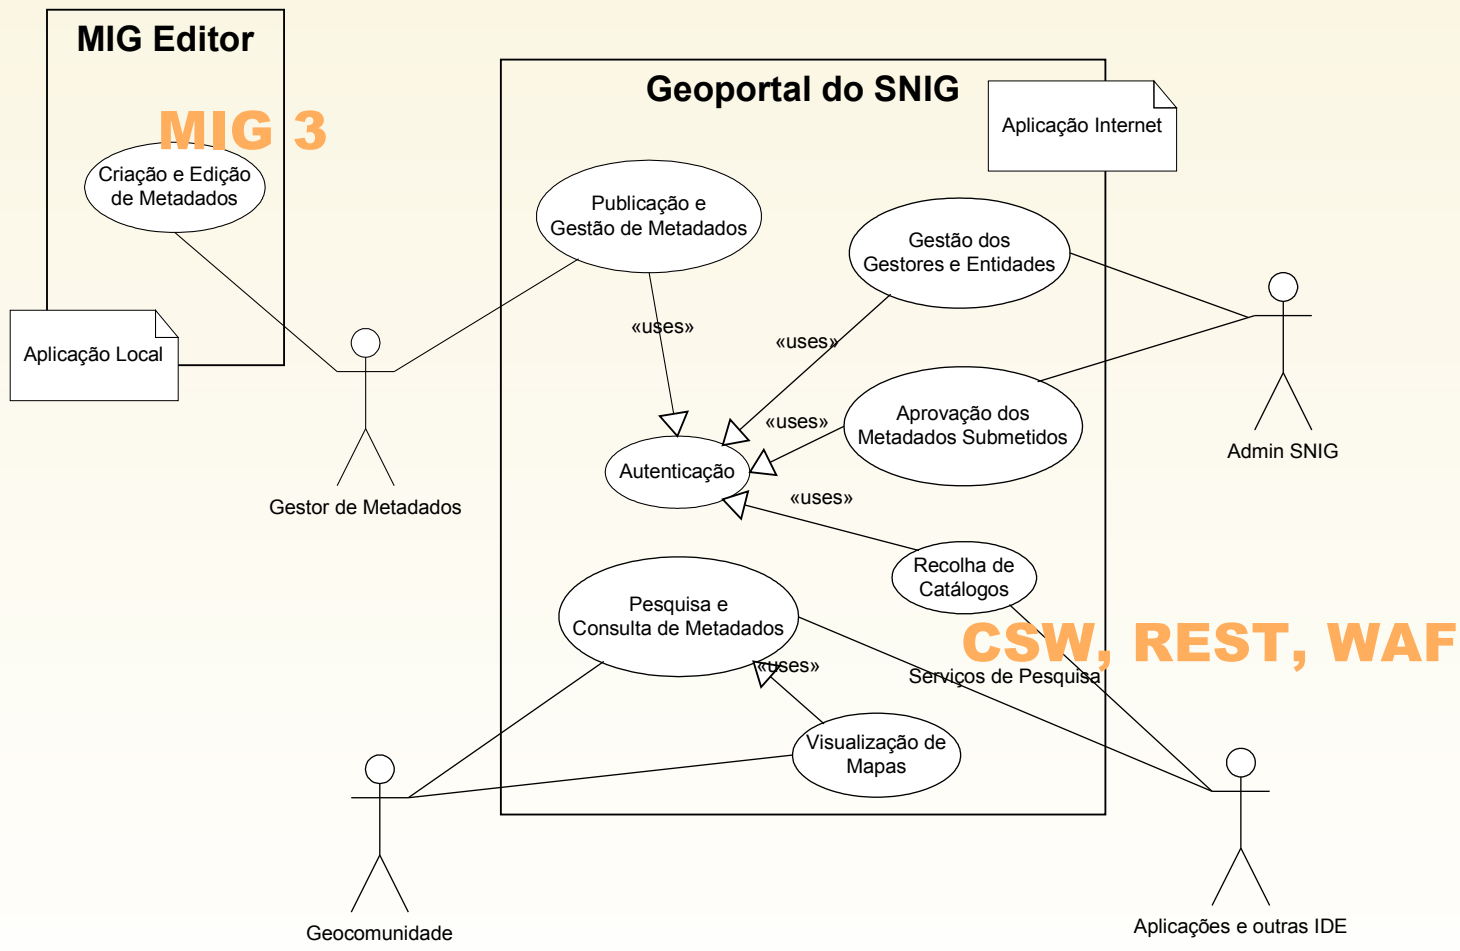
MIG Editor

MIG 3

Criação e Edição de Metadados

Aplicação Local

Gestor de Metadados

Geoportal do SNIG

Aplicação Internet

Publicação e Gestão de Metadados

«uses»

Gestão dos Gestores e Entidades

«uses»

Admin SNIG

«uses»

Aprovação dos Metadados Submetidos

Autenticação

«uses»

Recolha de Catálogos

Pesquisa e Consulta de Metadados

CSW, REST, WAF

«uses»

Serviços de Pesquisa

Visualização de Mapas

Geocomunidade

Aplicações e outras IDE